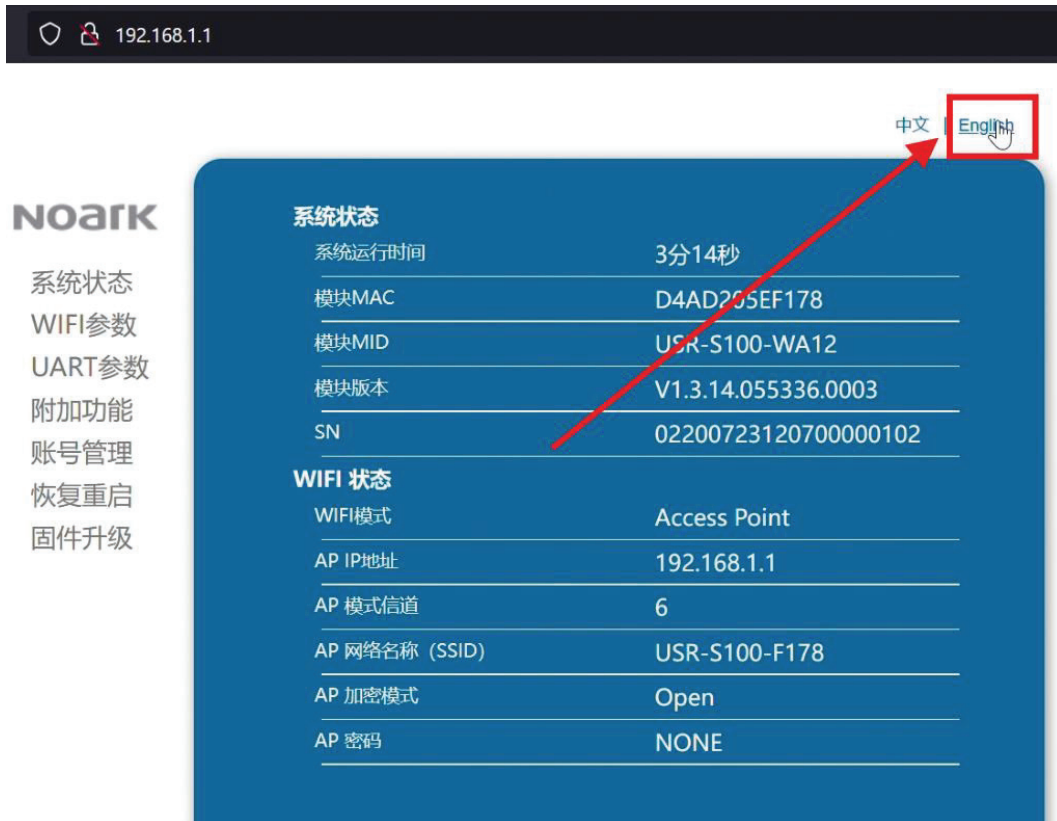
192.168.1.1

中文 | English

NOARK

系统状态
WIFI参数
UART参数
附加功能
账号管理
恢复重启
固件升级

系统状态

| | |
|---|---|
| 系统运行时间 | 3分14秒 |
| 模块MAC | D4AD205EF178 |
| 模块MID | USR-S100-WA12 |
| 模块版本 | V1.3.14.055336.0003 |
| SN | 02200723120700000102 |

WIFI 状态

| | |
|---|---|
| WIFI模式 | Access Point |
| AP IP地址 | 192.168.1.1 |
| AP 模式信道 | 6 |
| AP 网络名称（SSID) | USR-S100-F178 |
| AP 加密模式 | Open |
| AP 密码 | NONE |